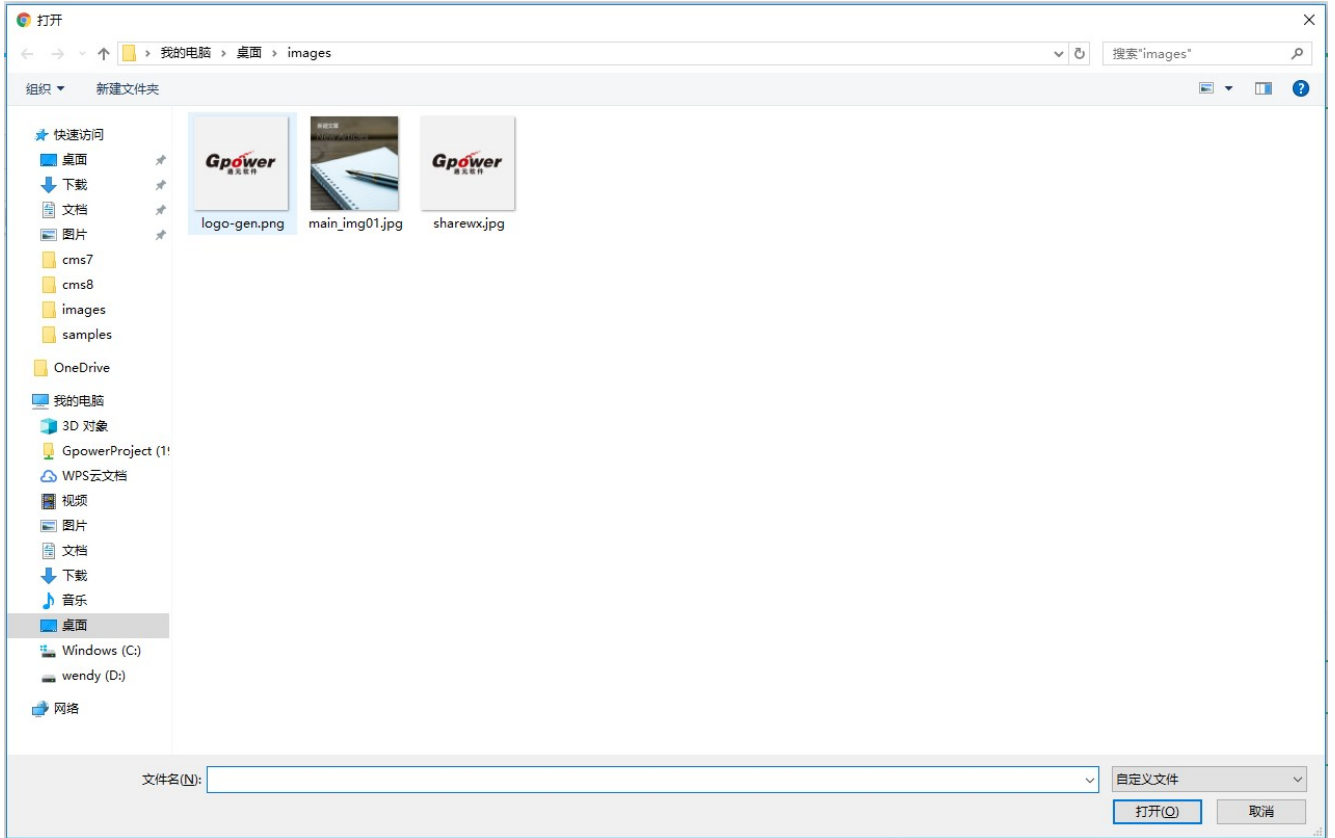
打开

我的电脑 › 桌面 › images

搜索"images"

组织 ▾ 新建文件夹

快速访问
桌面
下载
文档
图片
cms7
cms8
images
samples
OneDrive
我的电脑
3D 对象
GpowerProject (1!
WPS云文档
视频
图片
文档
下载
音乐
桌面
Windows (C:)
wendy (D:)
网络

Gpower
logo-gen.png
main_img01.jpg
Gpower
sharewx.jpg

文件名(N):
自定义文件
打开(O)
取消